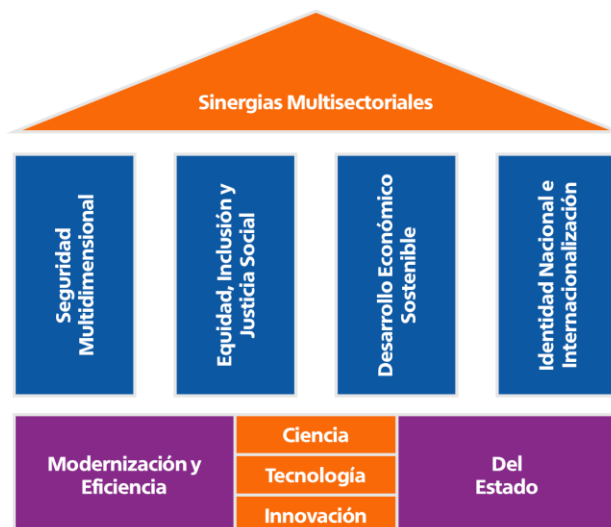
Sinergias Multisectoriales

Seguridad Multidimensional

Equidad, Inclusión y Justicia Social

Desarrollo Económico Sostenible

Identidad Nacional e Internacionalización

Modernización y Eficiencia

Ciencia

Tecnología

Innovación

Del Estado